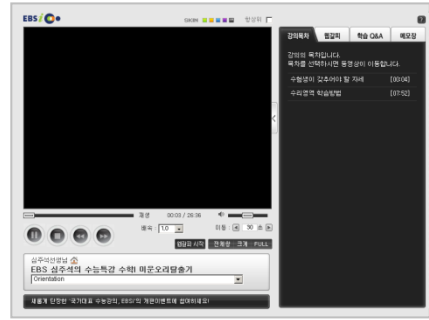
EBS

SKIN 항상위

강의목차 필기장 학습 Q&A 메모장

강의의 목차입니다.
목차를 선택하시면 동영상이 이동됩니다.

수험생이 갖추어야 할 자세 [00:04]

수리영역 학습방법 [07:52]

정상 00:03 / 26:36

배속 1.0

이동 30 초

강의 시작 전체창 크게 FULL

심주석선생님

EBS 심주석의 수능특강 수학 미운오리탈출기

Orientation

새롭게 단장한 '국가대표 수능강의, EBS'의 개편이벤트에 참여하세요!